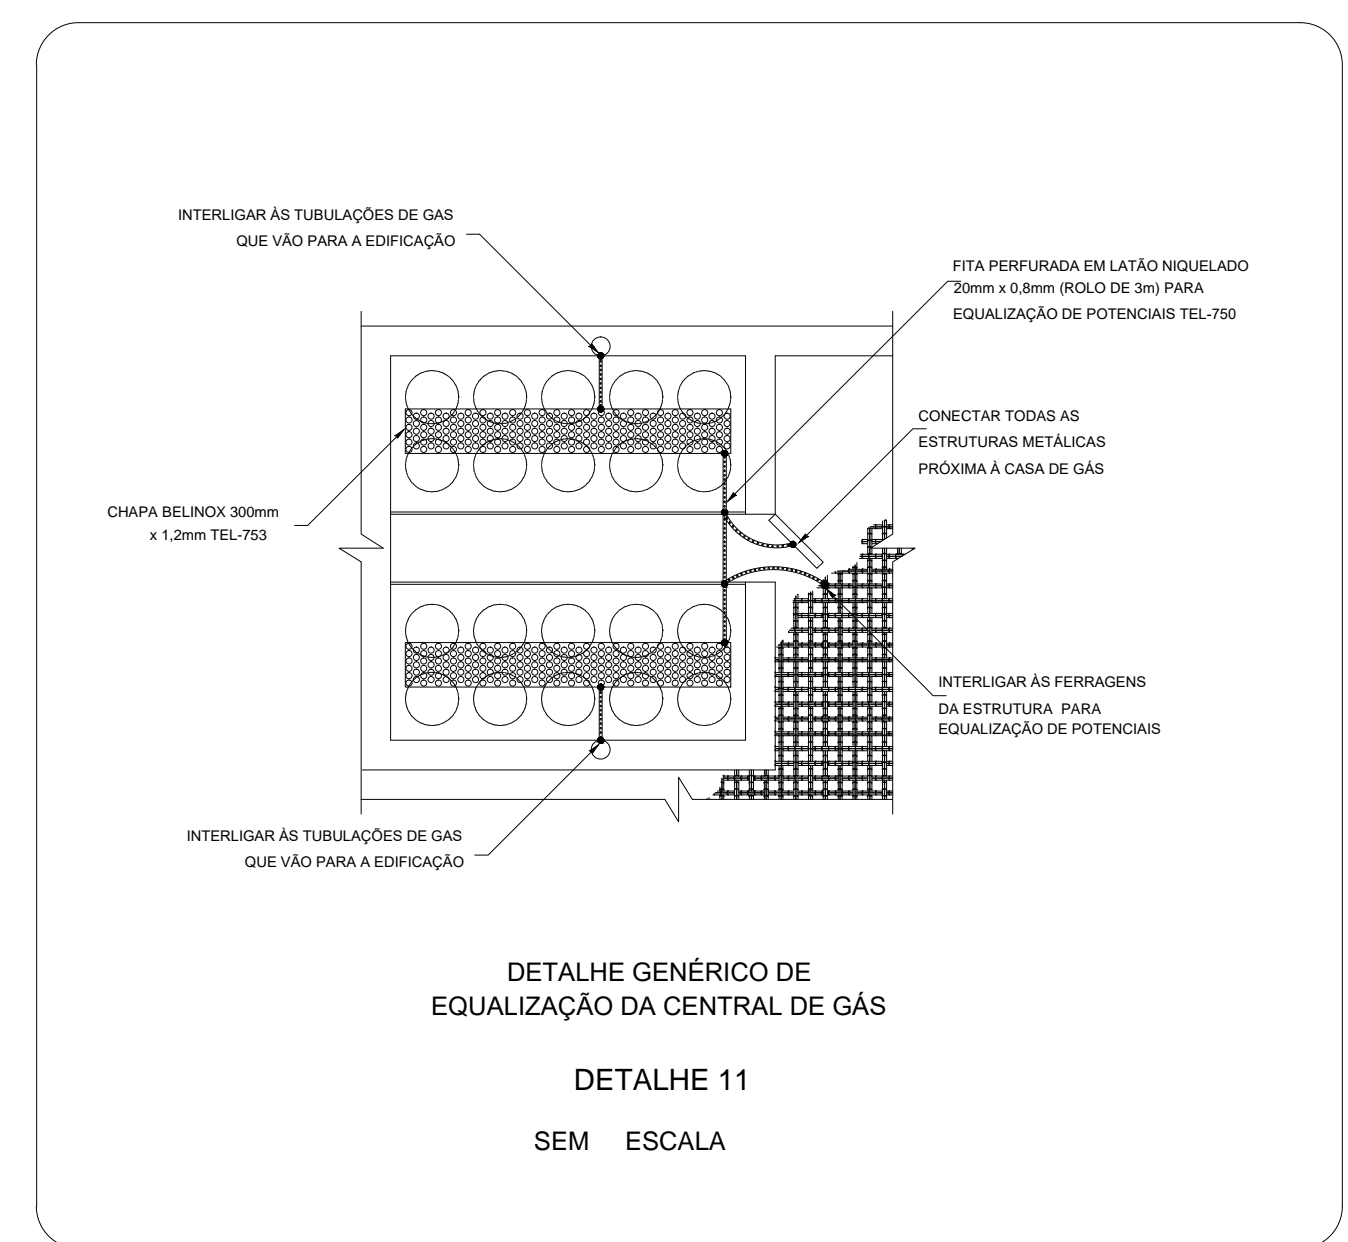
INTERLIGAR ÀS TUBULAÇÕES DE GAS
QUE VÃO PARA A EDIFICAÇÃO

FITA PERFURADA EM LATÃO NIQUELADO
20mm x 0,8mm (ROLO DE 3m) PARA
EQUALIZAÇÃO DE POTENCIAIS TEL-750

CONECTAR TODAS AS
ESTRUTURAS METÁLICAS
PRÓXIMA À CASA DE GÁS

CHAPA BELINOX 300mm
x 1,2mm TEL-753

INTERLIGAR ÀS FERRAGENS
DA ESTRUTURA PARA
EQUALIZAÇÃO DE POTENCIAIS

INTERLIGAR ÀS TUBULAÇÕES DE GAS
QUE VÃO PARA A EDIFICAÇÃO

DETALHE GENÉRICO DE
EQUALIZAÇÃO DA CENTRAL DE GÁS

DETALHE 11

SEM ESCALA